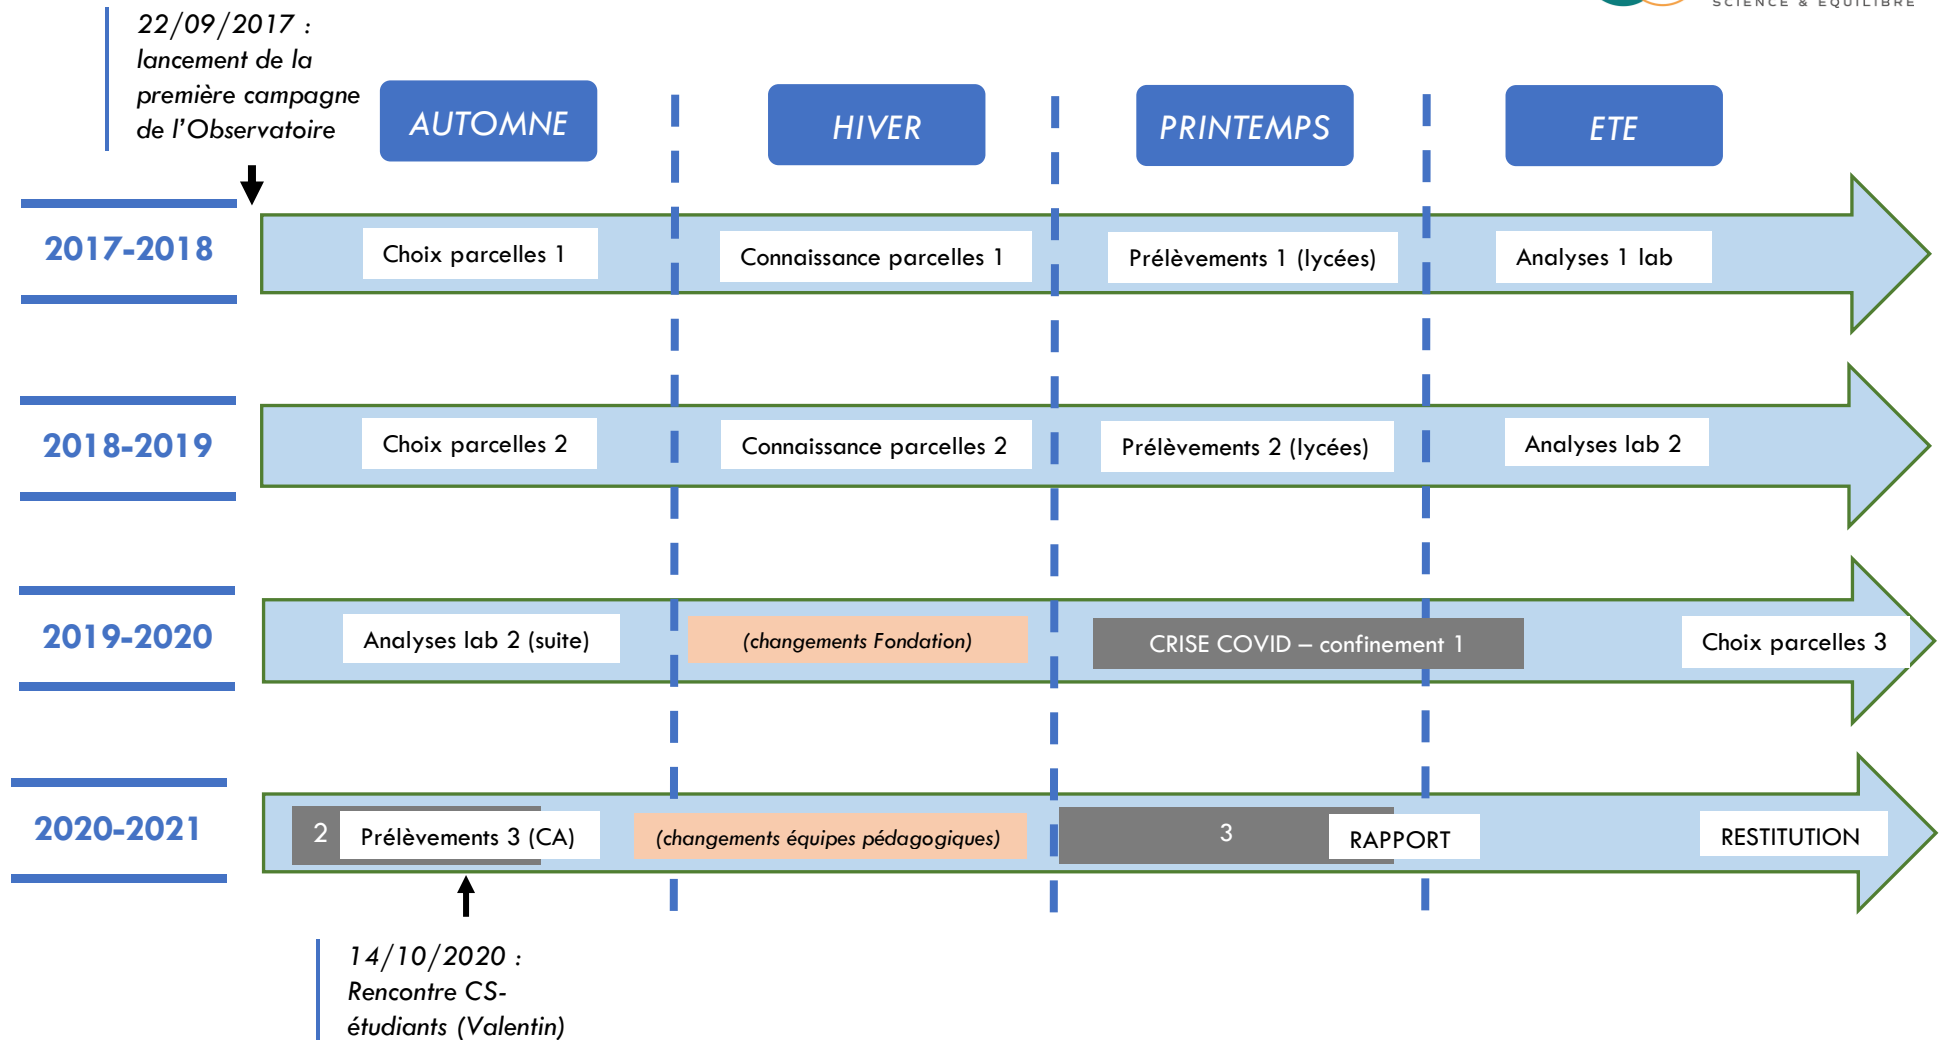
SCIENCE & EQUILIBRE

22/09/2017 : lancement de la première campagne de l'Observatoire

AUTOMNE

HIVER

PRINTEMPS

ETE

2017-2018

Choix parcelles 1

Connaissance parcelles 1

Prélèvements 1 (lycées)

Analyses 1 lab

2018-2019

Choix parcelles 2

Connaissance parcelles 2

Prélèvements 2 (lycées)

Analyses lab 2

2019-2020

Analyses lab 2 (suite)

(changements Fondation)

CRISE COVID – confinement 1

Choix parcelles 3

2020-2021

2

Prélèvements 3 (CA)

(changements équipes pédagogiques)

3

RAPPORT

RESTITUTION

14/10/2020 : Rencontre CS-étudiants (Valentin)